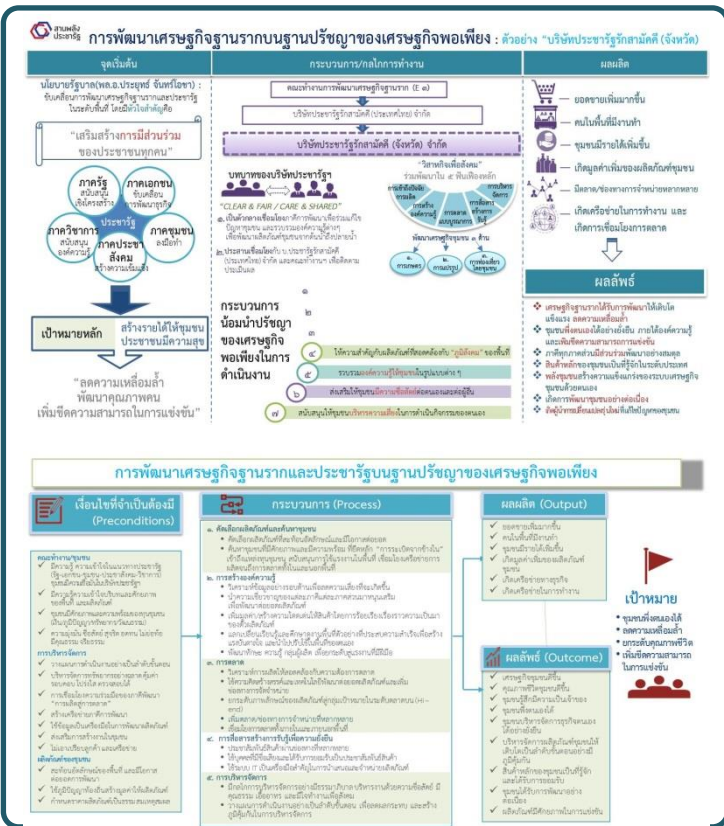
สานพลัง ประชารัฐ

การพัฒนาเศรษฐกิจฐานรากบนฐานปรัชญาของเศรษฐกิจพอเพียง : ตัวอย่าง "บริษัทประชารัฐรักสามัคคี (จังหวัด)

จุดเริ่มต้น

นโยบายรัฐบาล(พล.อ.ประยุทธ์ จันทร์โอชา) : ขับเคลื่อนการพัฒนาเศรษฐกิจฐานรากและประชารัฐ ในระดับพื้นที่ โดยมีหัวใจสำคัญคือ

"เสริมสร้างการมีส่วนร่วม ของประชาชนทุกคน"

ภาครัฐ สนับสนุน เชิงโครงสร้าง

ภาคเอกชน ขับเคลื่อน การพัฒนาธุรกิจ

ประชารัฐ

ภาควิชาการ สนับสนุน องค์ความรู้

ภาคชุมชน ลงมือทำ

ภาคประชาสังคม สร้างความเข้มแข็ง

เป้าหมายหลัก สร้างรายได้ให้ชุมชน ประชาชนมีความสุข

"ลดความเหลื่อมล้ำ พัฒนาคุณภาพคน เพิ่มขีดความสามารถในการแข่งขัน"

กระบวนการ/กลไกการทำงาน

คณะทำงานการพัฒนาเศรษฐกิจฐานราก (E ๓)

บริษัทประชารัฐรักสามัคคี (ประเทศไทย) จำกัด

บริษัทประชารัฐรักสามัคคี (จังหวัด) จำกัด

บทบาทของบริษัทประชารัฐ

"CLEAR & FAIR / CARE & SHARED"

๑. เป็นตัวกลางเชื่อมโยงการพัฒนาเพื่อร่วมแก้ไขปัญหาชุมชน และรวบรวมองค์ความรู้จากเชื่อมโยงเครือข่ายกับหน่วยงานที่เกี่ยวข้อง

๒. ประสานเชื่อมโยงกับ บ. ประชารัฐรักสามัคคี (ประเทศไทย) จำกัด และคณะทำงาน เพื่อติดตามประเมินผล

"วิสาหกิจเพื่อสังคม" ร่วมพัฒนาใน ๕ พื้นที่เชื่อมโยง

การเข้าถึงปัจจัยการผลิต

การสร้างมูลค่าเพิ่ม

การตลาด ช่องทางการค้า

การบริหารจัดการ

การเพิ่มผลผลิต

พัฒนาเศรษฐกิจชุมชน ๓ ด้าน

๑. เกษตรกร

๒. การแปรรูป

๓. การท่องเที่ยวโดยชุมชน

กระบวนการ น้อมนำปรัชญาของเศรษฐกิจพอเพียงในการดำเนินงาน

๔ ให้ความสำคัญกับผลิตภัณฑ์ที่สอดคล้องกับ "ภูมิสังคม" ของพื้นที่

๕ รวบรวมองค์ความรู้ให้ชุมชนในรูปแบบต่าง ๆ

๖ ส่งเสริมให้ชุมชนมีความเข้มแข็งต่อตนเองและต่อผู้อื่น

๗ สนับสนุนให้ชุมชนบริหารความเสี่ยงในการดำเนินกิจกรรมของตนเอง

ผลผลิต

ยอดขายเพิ่มมากขึ้น

คนในพื้นที่มีงานทำ

ชุมชนมีรายได้เพิ่มขึ้น

เกิดมูลค่าเพิ่มของผลิตภัณฑ์ชุมชน

มีตลาด/ช่องทางการจำหน่ายหลากหลาย

เกิดเครือข่ายในการทำงาน และเกิดการเชื่อมโยงการตลาด

ผลลัพธ์

เศรษฐกิจฐานรากได้รับการพัฒนาให้เติบโตแข็งแรง ลดความเหลื่อมล้ำ

ชุมชนพึ่งตนเองได้อย่างยั่งยืน ภายใต้องค์ความรู้และพัฒนาความสามารถการแข่งขัน

ภาคีทุกภาคส่วนมีส่วนร่วมพัฒนาอย่างสมดุล

สินค้าหลักของชุมชนเป็นที่รู้จักในระดับประเทศ

พลังชุมชนสร้างความแข็งแกร่งของระบบเศรษฐกิจชุมชนด้วยตนเอง

เกิดการพัฒนาชุมชนอย่างต่อเนื่อง

ยังผู้ประโยชน์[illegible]ที่ไม่ได้ทุกคนของชุมชน

การพัฒนาเศรษฐกิจฐานรากและประชารัฐบนฐานปรัชญาของเศรษฐกิจพอเพียง

เงื่อนไขที่จำเป็นต้องมี (Preconditions)

คุณลักษณะชุมชน
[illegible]

การบริหารจัดการ
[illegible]

ผลิตภัณฑ์ของชุมชน
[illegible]

กระบวนการ (Process)

๑. คัดเลือกผลิตภัณฑ์และค้นหาชุมชน
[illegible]

๒. การสร้างองค์ความรู้
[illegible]

๓. การตลาด
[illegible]

๔. การส่งเสริมสร้างการรับรู้เพื่อการเติบโต
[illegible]

๕. การบริหารจัดการ
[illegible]

ผลผลิต (Output)

ยอดขายเพิ่มมากขึ้น

คนในพื้นที่มีงานทำ

ชุมชนมีรายได้เพิ่มขึ้น

เกิดมูลค่าเพิ่มของผลิตภัณฑ์ชุมชน

เกิดเครือข่ายทางธุรกิจ

เกิดเครือข่ายในการทำงาน

ผลลัพธ์ (Outcome)

เศรษฐกิจชุมชนเติบโต

คุณภาพชีวิตชุมชนดีขึ้น

ชุมชนรู้สึกมีความเป็นเจ้าของ

ชุมชนพึ่งตนเองได้

ชุมชนบริหารจัดการธุรกิจตนเองได้อย่างยั่งยืน

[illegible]

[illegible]

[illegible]

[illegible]

เป้าหมาย

ชุมชนพึ่งตนเองได้

ลดความเหลื่อมล้ำ

ยกระดับคุณภาพชีวิต

เพิ่มขีดความสามารถในการแข่งขัน